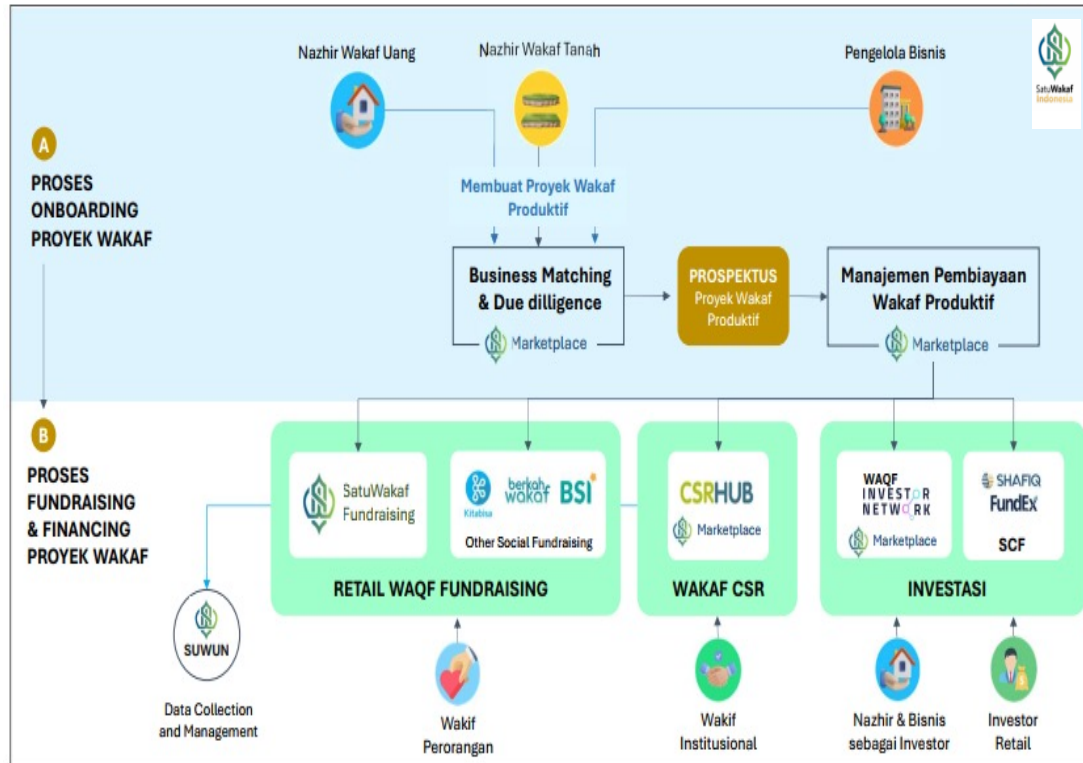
SatuWakaf Indonesia

A
PROSES ONBOARDING PROYEK WAKAF

Nazhir Wakaf Uang
Nazhir Wakaf Tanah
Pengelola Bisnis

Membuat Proyek Wakaf Produktif

Business Matching & Due dilligence
Marketplace

PROSPEKTUS
Proyek Wakaf Produktif

Manajemen Pembiayaan Wakaf Produktif
Marketplace

B
PROSES FUNDRAISING & FINANCING PROYEK WAKAF

SatuWakaf Fundraising

Kitabisa
berkah wakaf
BSI
Other Social Fundraising

RETAIL WAQF FUNDRAISING

CSRHUB
Marketplace

WAKAF CSR

WAQF INVESTOR NETWORK
Marketplace

SHAFIQ
FundEx
SCF

INVESTASI

SUWUN
Data Collection and Management

Wakif Perorangan

Wakif Institusional

Nazhir & Bisnis sebagai Investor

Investor Retail